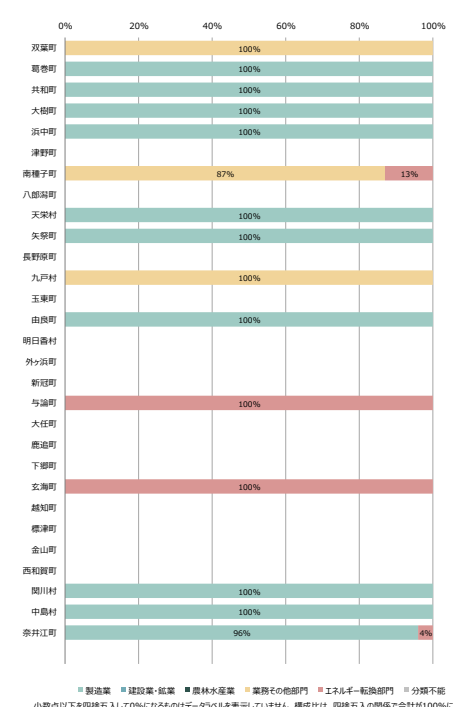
0% 20% 40% 60% 80% 100%

双葉町 100%
葛巻町 100%
共和町 100%
大樹町 100%
浜中町 100%
津野町
南種子町 87% 13%
八郎潟町
天栄村 100%
矢祭町 100%
長野原町
九戸村 100%
玉東町
由良町 100%
明日香村
外ヶ浜町
新冠町
与論町 100%
大任町
鹿追町
下郷町
玄海町 100%
越知町
標津町
金山町
西和賀町
関川村 100%
中島村 100%
奈井江町 96% 4%

製造業 建設業・鉱業 農林水産業 業務その他部門 エネルギー転換部門 分類不能

小数点以下を四捨五入して0%になるものはデータラベルを表示していません。構成比は、四捨五入の関係で合計が100%に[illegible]